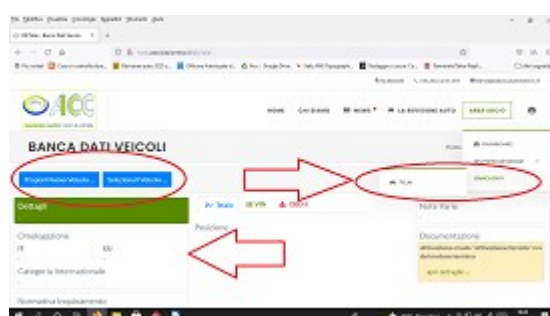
BANCA DATI VEICOLI

HOME CHI SIAMO NEWS LA REVISIONE AUTO AREA SOCI

Dettagli

Omologazione

IT

EU

Categoria Internazionale

Testo

VIN

Posizione

Note interne

Documentazione

Normativa Inquinamento

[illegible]